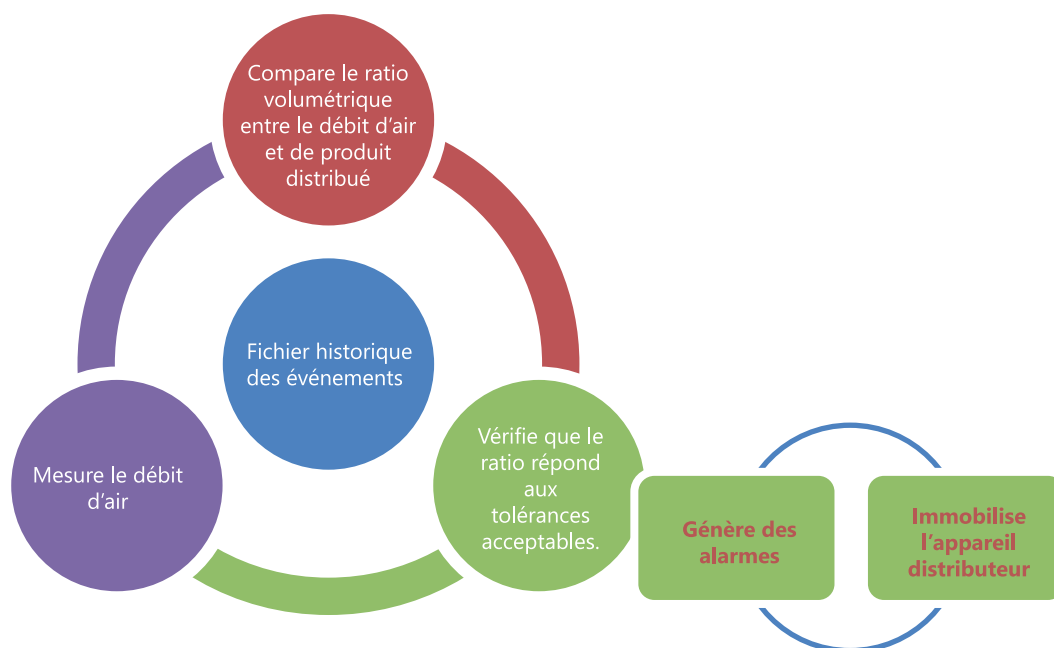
Compare le ratio volumétrique entre le débit d’air et de produit distribué

Fichier historique des événements

Mesure le débit d’air

Vérifie que le ratio répond aux tolérances acceptables.

Génère des alarmes

Immobilise l’appareil distributeur